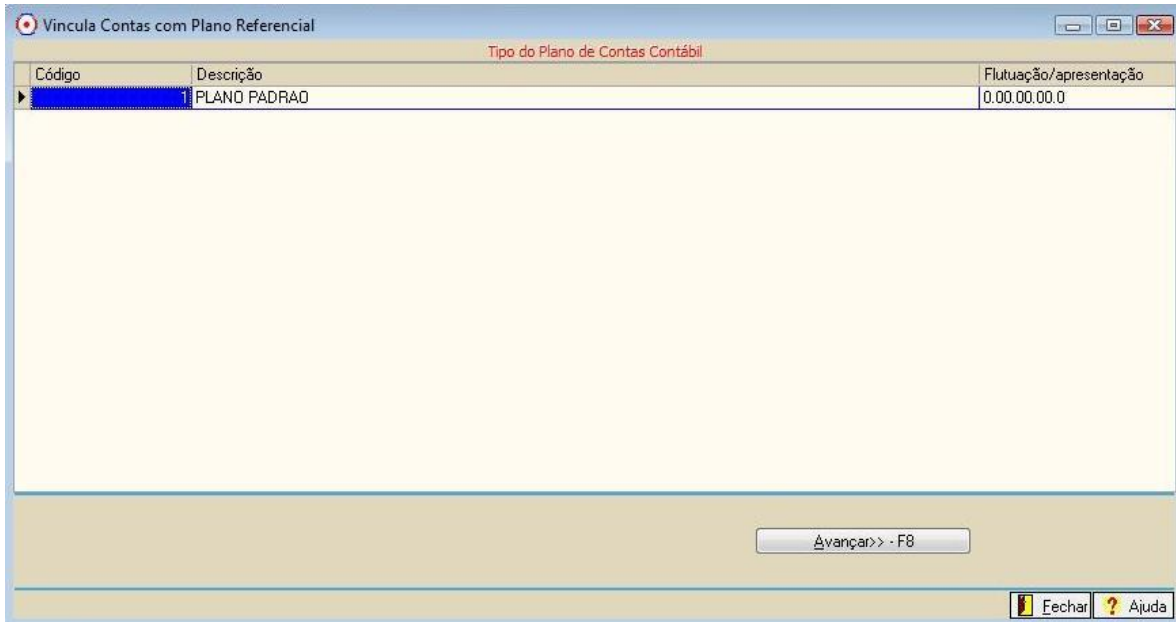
Vincula Contas com Plano Referencial

Tipo do Plano de Contas Contábil

| Código | Descrição | Flutuação/apresentação |
|---|---|---|
| 1 | PLANO PADRAO | 0.00.00.00.0 |

Avançar>> - F8

Fechar ? Ajuda